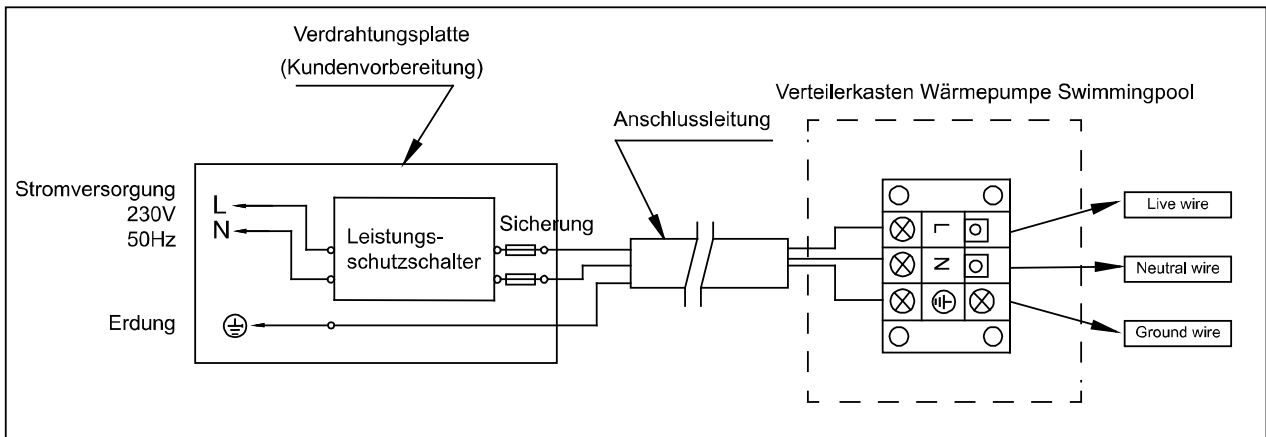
Verdrahtungsplatte
(Kundenvorbereitung)

Verteilerkasten Wärmepumpe Swimmingpool

Anschlussleitung

Stromversorgung
230V
50Hz

L
N

Leistungsschutzschalter

Sicherung

Erdung

L
N

Live wire
Neutral wire
Ground wire